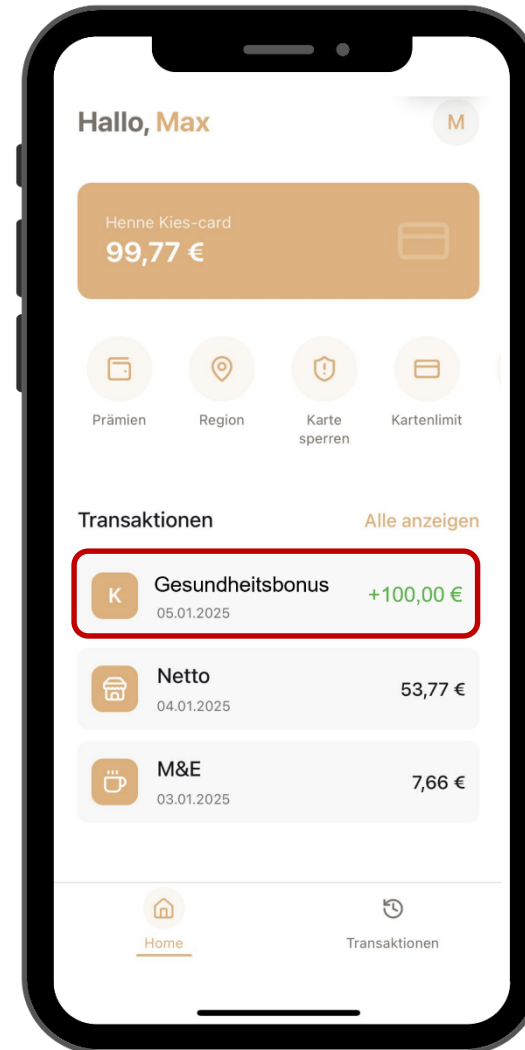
Hallo, Max

M

Henne Kies-card
99,77 €

Prämien
Region
Karte sperren
Kartenlimit

Transaktionen
Alle anzeigen

K
Gesundheitsbonus
05.01.2025
+100,00 €

Netto
04.01.2025
53,77 €

M&E
03.01.2025
7,66 €

Home
Transaktionen